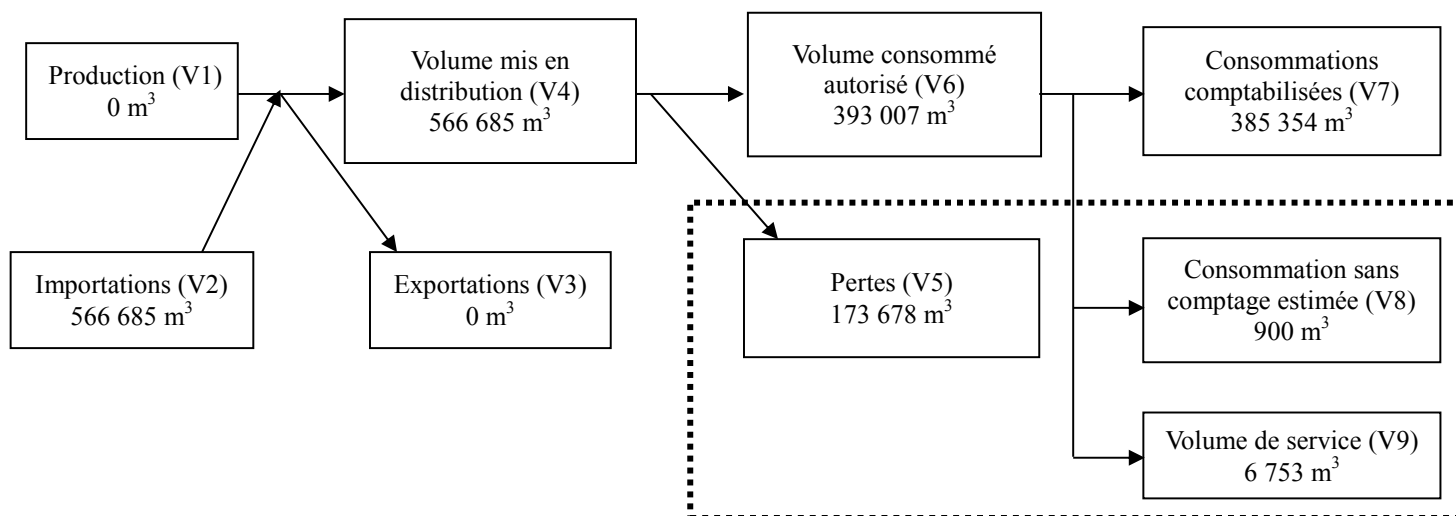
Production (V1)
0 m$^3$

Importations (V2)
566 685 m$^3$

Volume mis en distribution (V4)
566 685 m$^3$

Exportations (V3)
0 m$^3$

Volume consommé autorisé (V6)
393 007 m$^3$

Pertes (V5)
173 678 m$^3$

Consommations comptabilisées (V7)
385 354 m$^3$

Consommation sans comptage estimée (V8)
900 m$^3$

Volume de service (V9)
6 753 m$^3$